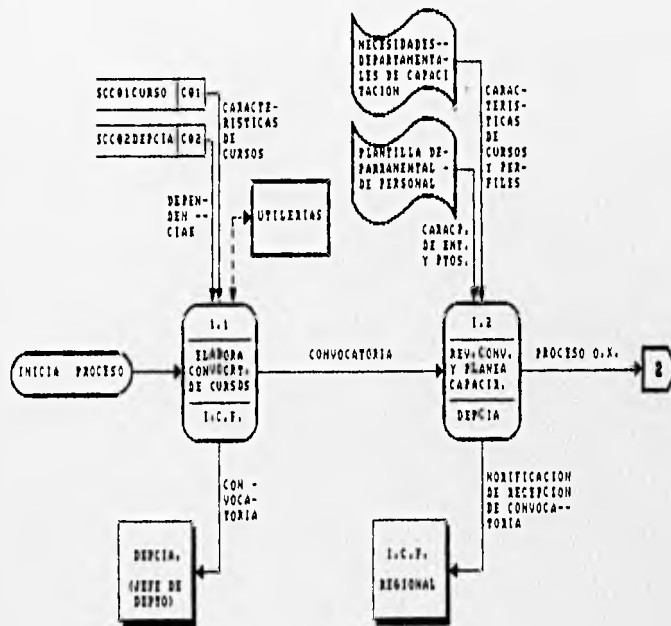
NECESIDADES-- DEPARTAMENTALES DE CAPACITACION

SCC01CURSO | C01

SCC02DEPCIA | C02

CARACTERISTICAS DE CURSOS

CARACTERISTICAS DE CURSOS Y PERFILES

PLANTILLA DEPARTAMENTAL - DE PERSONAL

DEPENDENCIAS

UTILERIAS

CARACT. DE ENT. Y PTOS.

1.1

ELABORA CONVOCAT. DE CURSOS

I.C.F.

INICIA PROCESO

CONVOCATORIA

1.2

REV. CONV. Y PLANEA CAPACIT.

DEPCIA

PROCESO O.K.

2

CONVOCATORIA

NOTIFICACION DE RECEPCION DE CONVOCATORIA

DEPCIA. (JEFE DE DEPTO)

I.C.F. REGIONAL